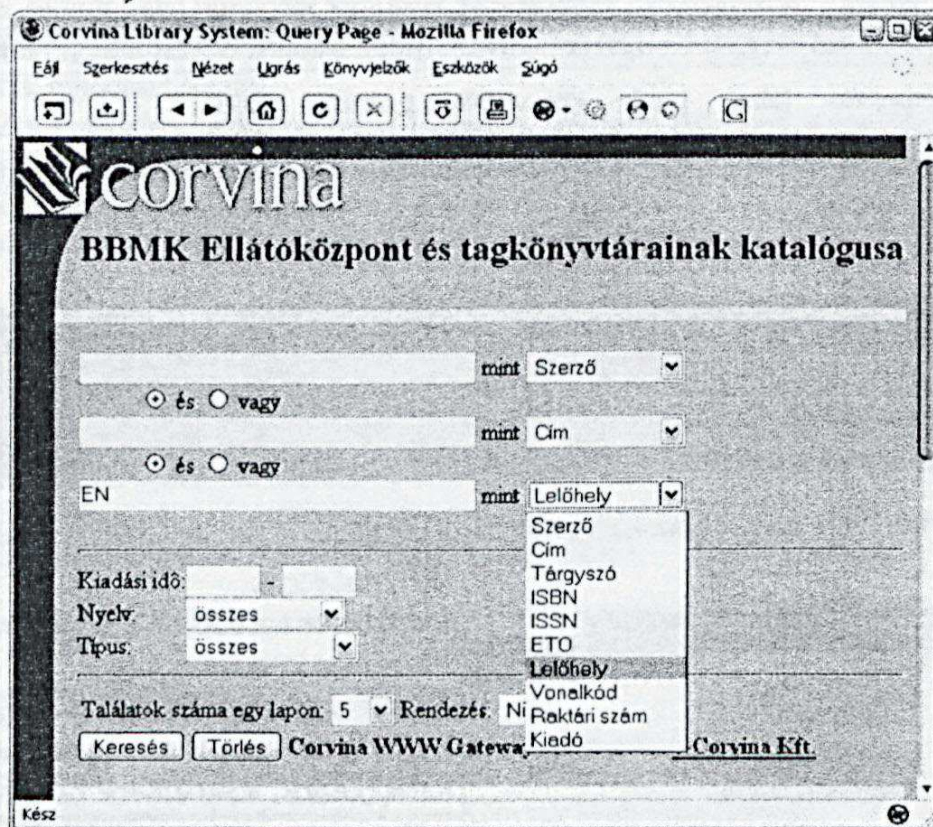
Corvina Library System: Query Page - Mozilla Firefox

Fájl Szerkesztés Nézet Ugrás Könyvjelzők Eszközök Súgó

corvina

BBMK Ellátóközpont és tagkönyvtárainak katalógusa

mint Szerző

és vagy

mint Cím

és vagy

EN mint Lelőhely

Szerző
Cím
Tárgyszó
ISBN
ISSN
ETO
Lelőhely
Vonalkód
Raktári szám
Kiadó

Kiadási idő: -

Nyelv: összes

Típus: összes

Találatok száma egy lapon: 5 Rendezés: Ni

Keresés Törlés Corvina WWW Gatewa Corvina Kft.

Kész